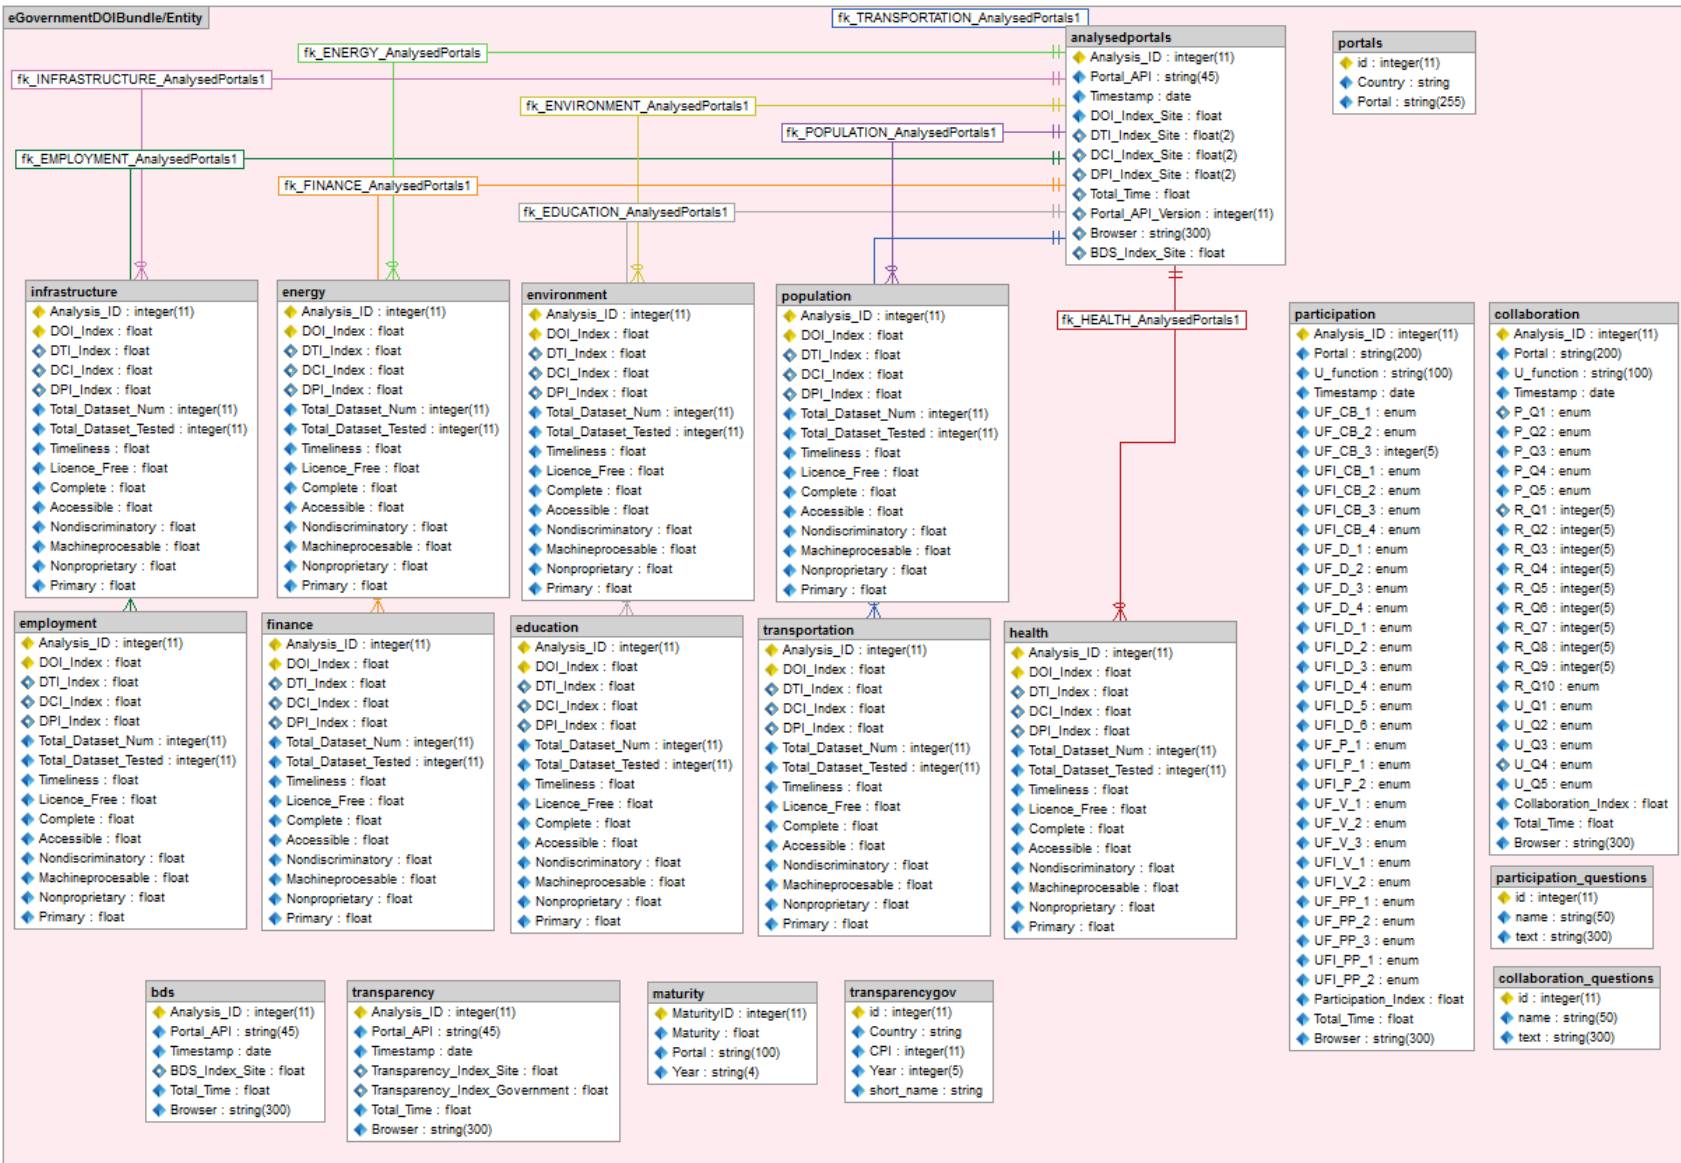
eGovernmentDOIBundle/Entity

fk_TRANSPORTATION_AnalysedPortals1
fk_ENERGY_AnalysedPortals
fk_INFRASTRUCTURE_AnalysedPortals1
fk_ENVIRONMENT_AnalysedPortals1
fk_POPULATION_AnalysedPortals1
fk_EMPLOYMENT_AnalysedPortals1
fk_FINANCE_AnalysedPortals1
fk_EDUCATION_AnalysedPortals1
fk_HEALTH_AnalysedPortals1

analysedportals
Analysis_ID : integer(11)
Portal_API : string(45)
Timestamp : date
DOI_Index_Site : float
DTI_Index_Site : float(2)
DCI_Index_Site : float(2)
DPI_Index_Site : float(2)
Total_Time : float
Portal_API_Version : integer(11)
Browser : string(300)
BDS_Index_Site : float

portals
id : integer(11)
Country : string
Portal : string(255)

infrastructure
Analysis_ID : integer(11)
DOI_Index : float
DTI_Index : float
DCI_Index : float
DPI_Index : float
Total_Dataset_Num : integer(11)
Total_Dataset_Tested : integer(11)
Timeliness : float
Licence_Free : float
Complete : float
Accessible : float
Nondiscriminatory : float
Machineprocesable : float
Nonproprietary : float
Primary : float

energy
Analysis_ID : integer(11)
DOI_Index : float
DTI_Index : float
DCI_Index : float
DPI_Index : float
Total_Dataset_Num : integer(11)
Total_Dataset_Tested : integer(11)
Timeliness : float
Licence_Free : float
Complete : float
Accessible : float
Nondiscriminatory : float
Machineprocesable : float
Nonproprietary : float
Primary : float

environment
Analysis_ID : integer(11)
DOI_Index : float
DTI_Index : float
DCI_Index : float
DPI_Index : float
Total_Dataset_Num : integer(11)
Total_Dataset_Tested : integer(11)
Timeliness : float
Licence_Free : float
Complete : float
Accessible : float
Nondiscriminatory : float
Machineprocesable : float
Nonproprietary : float
Primary : float

population
Analysis_ID : integer(11)
DOI_Index : float
DTI_Index : float
DCI_Index : float
DPI_Index : float
Total_Dataset_Num : integer(11)
Total_Dataset_Tested : integer(11)
Timeliness : float
Licence_Free : float
Complete : float
Accessible : float
Nondiscriminatory : float
Machineprocesable : float
Nonproprietary : float
Primary : float

participation
Analysis_ID : integer(11)
Portal : string(200)
U_function : string(100)
Timestamp : date
UF_CB_1 : enum
UF_CB_2 : enum
UF_CB_3 : integer(5)
UFI_CB_1 : enum
UFI_CB_2 : enum
UFI_CB_3 : enum
UFI_CB_4 : enum
UF_D_1 : enum
UF_D_2 : enum
UF_D_3 : enum
UF_D_4 : enum
UFI_D_1 : enum
UFI_D_2 : enum
UFI_D_3 : enum
UFI_D_4 : enum
UFI_D_5 : enum
UFI_D_6 : enum
UF_P_1 : enum
UFI_P_1 : enum
UFI_P_2 : enum
UF_V_1 : enum
UF_V_2 : enum
UF_V_3 : enum
UFI_V_1 : enum
UFI_V_2 : enum
UF_PP_1 : enum
UF_PP_2 : enum
UF_PP_3 : enum
UFI_PP_1 : enum
UFI_PP_2 : enum
Participation_Index : float
Total_Time : float
Browser : string(300)

collaboration
Analysis_ID : integer(11)
Portal : string(200)
U_function : string(100)
Timestamp : date
P_Q1 : enum
P_Q2 : enum
P_Q3 : enum
P_Q4 : enum
P_Q5 : enum
R_Q1 : integer(5)
R_Q2 : integer(5)
R_Q3 : integer(5)
R_Q4 : integer(5)
R_Q5 : integer(5)
R_Q6 : integer(5)
R_Q7 : integer(5)
R_Q8 : integer(5)
R_Q9 : integer(5)
R_Q10 : enum
U_Q1 : enum
U_Q2 : enum
U_Q3 : enum
U_Q4 : enum
U_Q5 : enum
Collaboration_Index : float
Total_Time : float
Browser : string(300)

employment
Analysis_ID : integer(11)
DOI_Index : float
DTI_Index : float
DCI_Index : float
DPI_Index : float
Total_Dataset_Num : integer(11)
Total_Dataset_Tested : integer(11)
Timeliness : float
Licence_Free : float
Complete : float
Accessible : float
Nondiscriminatory : float
Machineprocesable : float
Nonproprietary : float
Primary : float

finance
Analysis_ID : integer(11)
DOI_Index : float
DTI_Index : float
DCI_Index : float
DPI_Index : float
Total_Dataset_Num : integer(11)
Total_Dataset_Tested : integer(11)
Timeliness : float
Licence_Free : float
Complete : float
Accessible : float
Nondiscriminatory : float
Machineprocesable : float
Nonproprietary : float
Primary : float

education
Analysis_ID : integer(11)
DOI_Index : float
DTI_Index : float
DCI_Index : float
DPI_Index : float
Total_Dataset_Num : integer(11)
Total_Dataset_Tested : integer(11)
Timeliness : float
Licence_Free : float
Complete : float
Accessible : float
Nondiscriminatory : float
Machineprocesable : float
Nonproprietary : float
Primary : float

transportation
Analysis_ID : integer(11)
DOI_Index : float
DTI_Index : float
DCI_Index : float
DPI_Index : float
Total_Dataset_Num : integer(11)
Total_Dataset_Tested : integer(11)
Timeliness : float
Licence_Free : float
Complete : float
Accessible : float
Nondiscriminatory : float
Machineprocesable : float
Nonproprietary : float
Primary : float

health
Analysis_ID : integer(11)
DOI_Index : float
DTI_Index : float
DCI_Index : float
DPI_Index : float
Total_Dataset_Num : integer(11)
Total_Dataset_Tested : integer(11)
Timeliness : float
Licence_Free : float
Complete : float
Accessible : float
Nondiscriminatory : float
Machineprocesable : float
Nonproprietary : float
Primary : float

participation_questions
id : integer(11)
name : string(50)
text : string(300)

collaboration_questions
id : integer(11)
name : string(50)
text : string(300)

bds
Analysis_ID : integer(11)
Portal_API : string(45)
Timestamp : date
BDS_Index_Site : float
Total_Time : float
Browser : string(300)

transparency
Analysis_ID : integer(11)
Portal_API : string(45)
Timestamp : date
Transparency_Index_Site : float
Transparency_Index_Government : float
Total_Time : float
Browser : string(300)

maturity
MaturityID : integer(11)
Maturity : float
Portal : string(100)
Year : string(4)

transparencygov
id : integer(11)
Country : string
CPI : integer(11)
Year : integer(5)
short_name : string